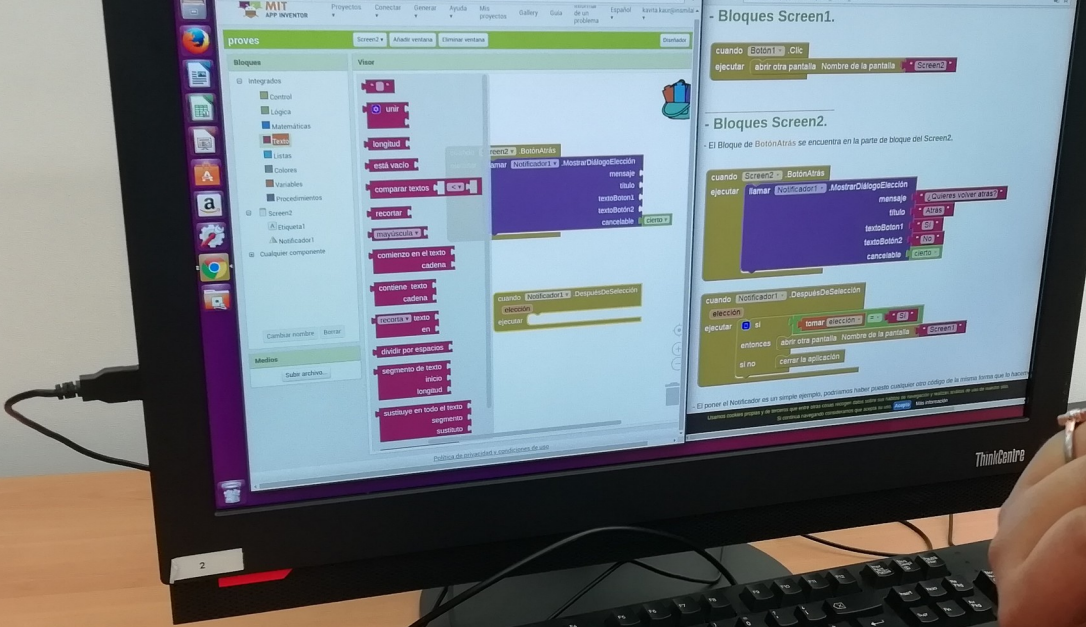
MIT APP INVENTOR

Proyectos Conectar General Ayuda Mis proyectos Gallery Guía de un problema Español

proves

Screen2 ▾ Añadir ventana Eliminar ventana

Diseñador

Bloques

Visor

Integrados

Control

Lógica

Matemáticas

Texto

Listas

Colores

Variables

Procedimientos

Screen2

Etiqueta1

Notificador1

Cualquier componente

Cambiar nombre Borrar

Medios

Subir archivo...

" "

unir

longitud

está vacío

comparar textos < ▾

recortar

mayúscula ▾

comienzo en el texto cadena

contiene texto cadena

recorta ▾ texto en

dividir por espacios

segmento de texto inicio longitud

sustituye en todo el texto segmento sustituto

Screen2 ▾ .BotónAtrás

llamar Notificador1 ▾ .MostrarDiálogoElección mensaje título textoBotón1 textoBotón2 cancelable cierto ▾

cuando Notificador1 ▾ .DespuésDeSelección elección ejecutar

Política de privacidad y condiciones de uso

- Bloques Screen1.

cuando Botón1 ▾ .Clic
ejecutar abrir otra pantalla Nombre de la pantalla " Screen2 "

- Bloques Screen2.

- El Bloque de BotónAtrás se encuentra en la parte de bloque del Screen2.

cuando Screen2 ▾ .BotónAtrás
ejecutar llamar Notificador1 ▾ .MostrarDiálogoElección
mensaje " ¿Quieres volver atras? "
título " Atras "
textoBotón1 " Sí "
textoBotón2 " No "
cancelable cierto ▾

cuando Notificador1 ▾ .DespuésDeSelección
elección
ejecutar si tomar elección ▾ = ▾ " Sí "
entonces abrir otra pantalla Nombre de la pantalla " Screen1 "
si no cerrar la aplicación

- El poner el Notificador es un simple ejemplo, podríamos haber puesto cualquier otro código de la misma forma que lo hacem

Usamos cookies propias y de terceros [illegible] Aceptar Más información

ThinkCentre

2